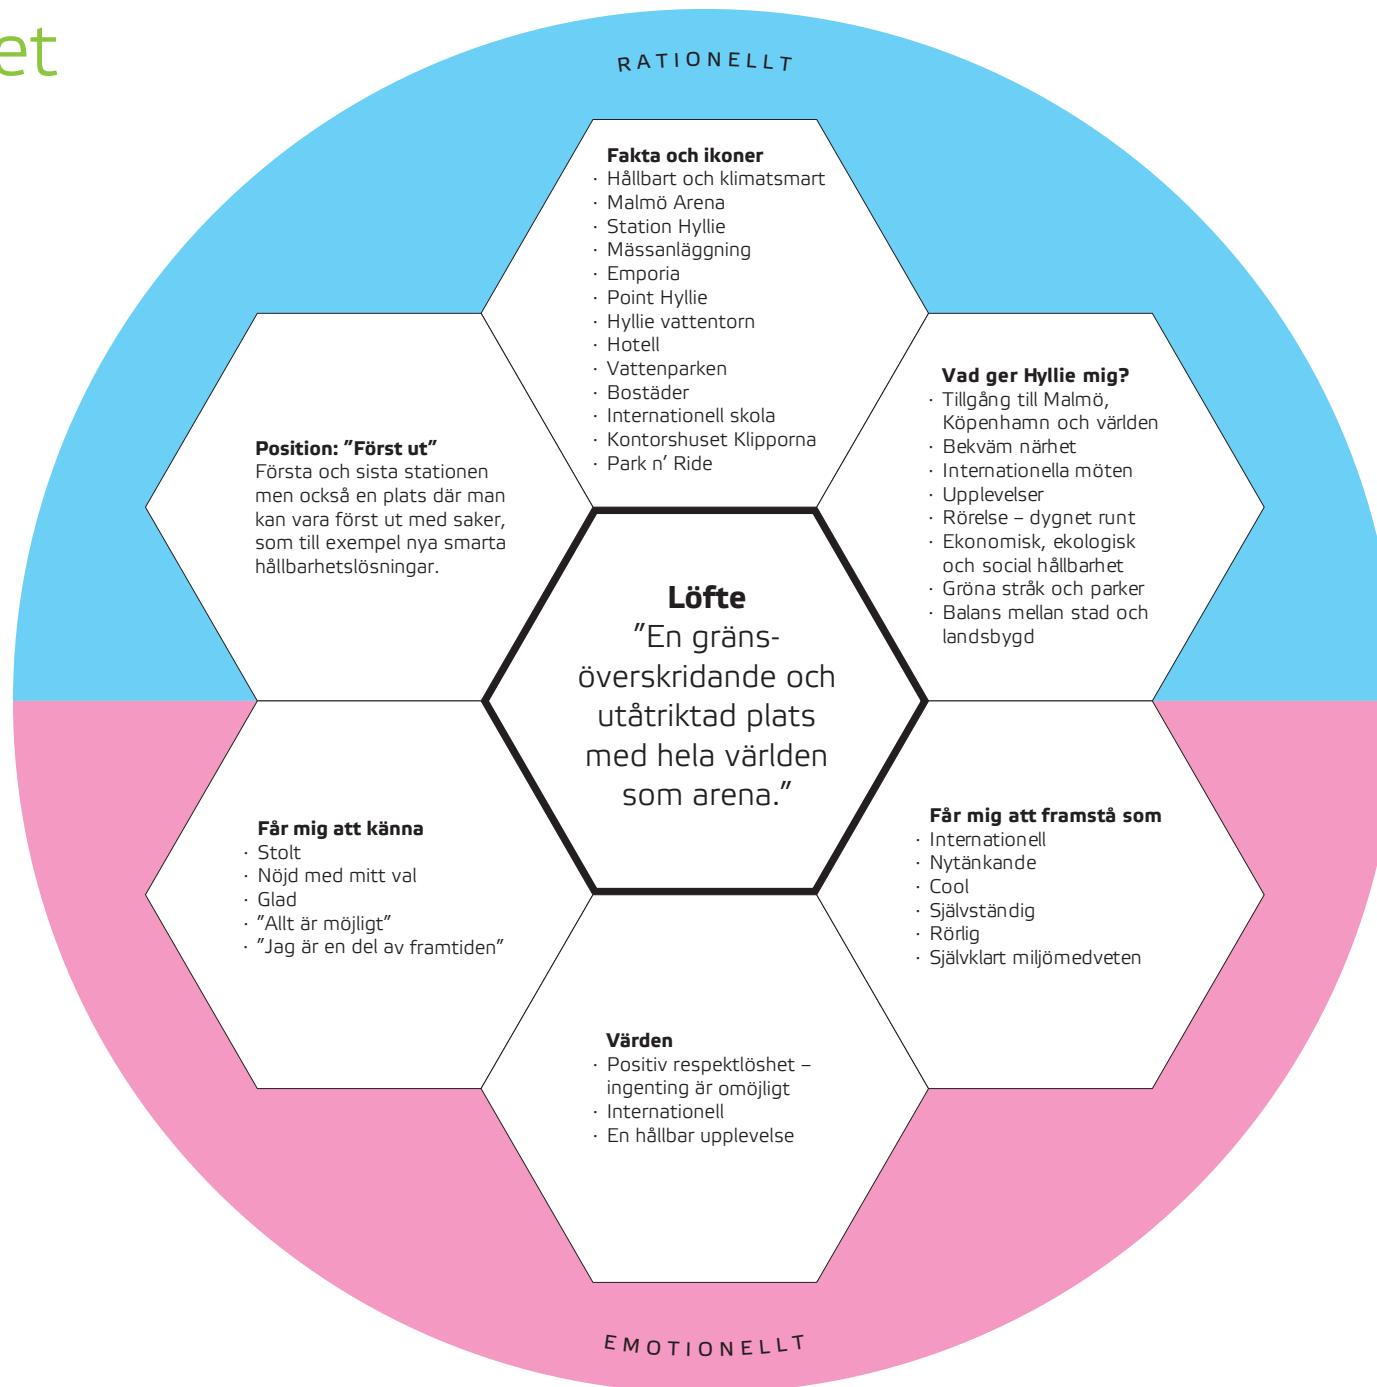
et

RATIONELLT

Fakta och ikoner
· Hållbart och klimatsmart
· Malmö Arena
· Station Hyllie
· Mässanläggning
· Emporia
· Point Hyllie
· Hyllie vattentorn
· Hotell
· Vattenparken
· Bostäder
· Internationell skola
· Kontorshuset Klipporna
· Park n' Ride

Position: "Först ut"
Första och sista stationen men också en plats där man kan vara först ut med saker, som till exempel nya smarta hållbarhetslösningar.

Vad ger Hyllie mig?
· Tillgång till Malmö, Köpenhamn och världen
· Bekväm närhet
· Internationella möten
· Upplevelser
· Rörelse – dygnet runt
· Ekonomisk, ekologisk och social hållbarhet
· Gröna stråk och parker
· Balans mellan stad och landsbygd

Löfte
"En gränsöverskridande och utåtriktad plats med hela världen som arena."

Får mig att känna
· Stolt
· Nöjd med mitt val
· Glad
· "Allt är möjligt"
· "Jag är en del av framtiden"

Får mig att framstå som
· Internationell
· Nytänkande
· Cool
· Självständig
· Rörlig
· Självklart miljömedveten

Värden
· Positiv respektlöshet – ingenting är omöjligt
· Internationell
· En hållbar upplevelse

EMOTIONELLT